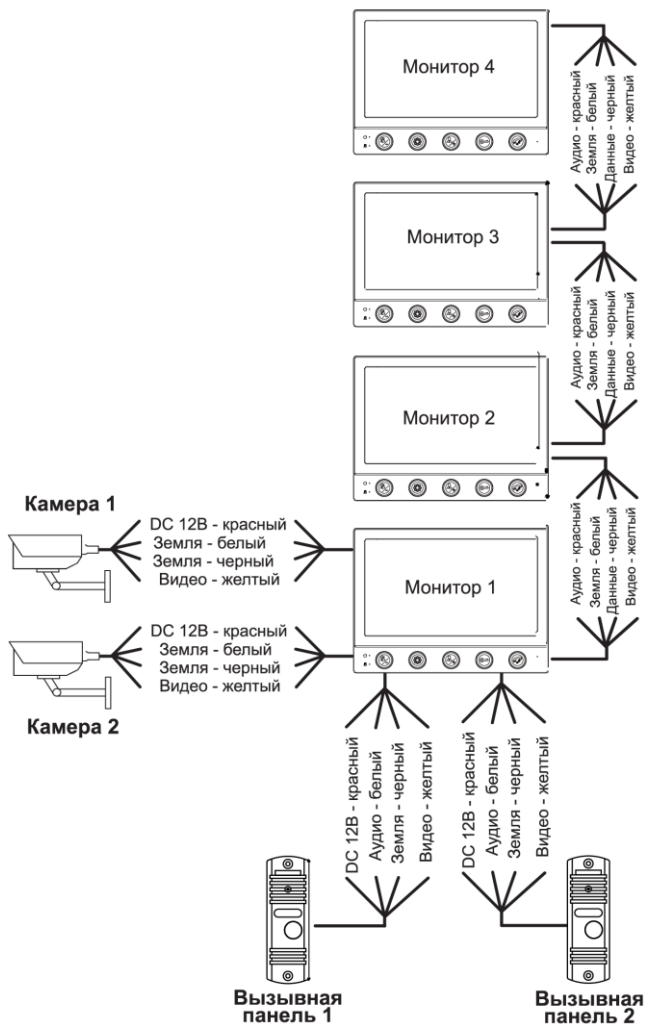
Монитор 4

Аудио - красный
Земля - белый
Данные - черный
Видео - желтый

Монитор 3

Аудио - красный
Земля - белый
Данные - черный
Видео - желтый

Монитор 2

Аудио - красный
Земля - белый
Данные - черный
Видео - желтый

Камера 1

DC 12В - красный
Земля - белый
Земля - черный
Видео - желтый

Монитор 1

DC 12В - красный
Земля - белый
Земля - черный
Видео - желтый

Камера 2

DC 12В - красный
Аудио - белый
Земля - черный
Видео - желтый

DC 12В - красный
Аудио - белый
Земля - черный
Видео - желтый

Вызывная панель 1

Вызывная панель 2